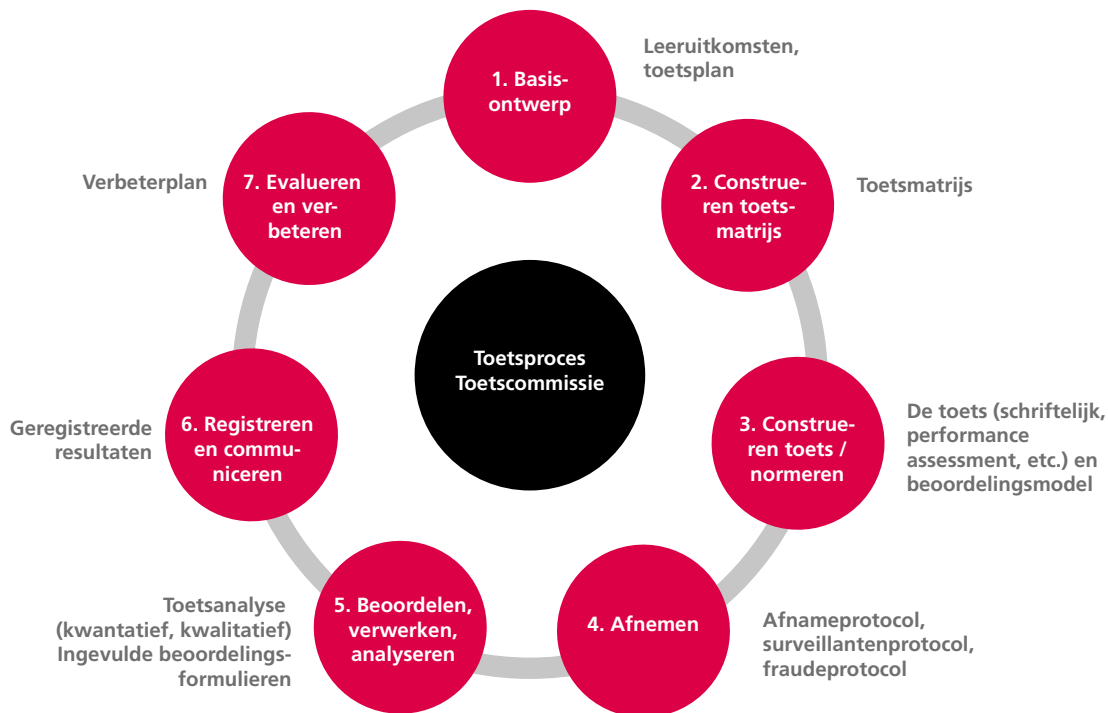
1. Basisontwerp

Leeruitkomsten, toetsplan

2. Construeren toetsmatrijs

Toetsmatrijs

3. Construeren toets / normeren

De toets (schriftelijk, performance assessment, etc.) en beoordelingsmodel

4. Afnemen

Afnameprotocol, surveillantenprotocol, fraudeprotocol

5. Beoordelen, verwerken, analyseren

Toetsanalyse (kwantatief, kwalitatief) Ingevulde beoordelingsformulieren

6. Registreren en communiceren

Geregistreerde resultaten

7. Evalueren en verbeteren

Verbeterplan

Toetsproces Toetscommissie